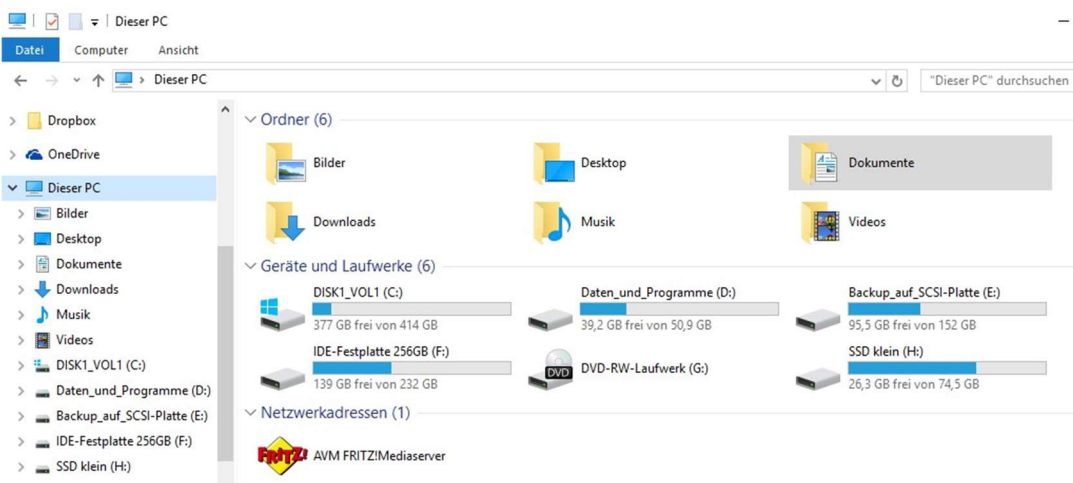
Dieser PC

Datei Computer Ansicht

Dieser PC

"Dieser PC" durchsuchen

Dropbox
OneDrive
Dieser PC
Bilder
Desktop
Dokumente
Downloads
Musik
Videos
DISK1_VOL1 (C:)
Daten_und_Programme (D:)
Backup_auf_SCSI-Platte (E:)
IDE-Festplatte 256GB (F:)
SSD klein (H:)

Ordner (6)

Bilder
Desktop
Dokumente
Downloads
Musik
Videos

Geräte und Laufwerke (6)

DISK1_VOL1 (C:)
377 GB frei von 414 GB
Daten_und_Programme (D:)
39,2 GB frei von 50,9 GB
Backup_auf_SCSI-Platte (E:)
95,5 GB frei von 152 GB
IDE-Festplatte 256GB (F:)
139 GB frei von 232 GB
DVD
DVD-RW-Laufwerk (G:)
SSD klein (H:)
26,3 GB frei von 74,5 GB

Netzwerkadressen (1)

FRITZ!
AVM FRITZ!Mediaserver